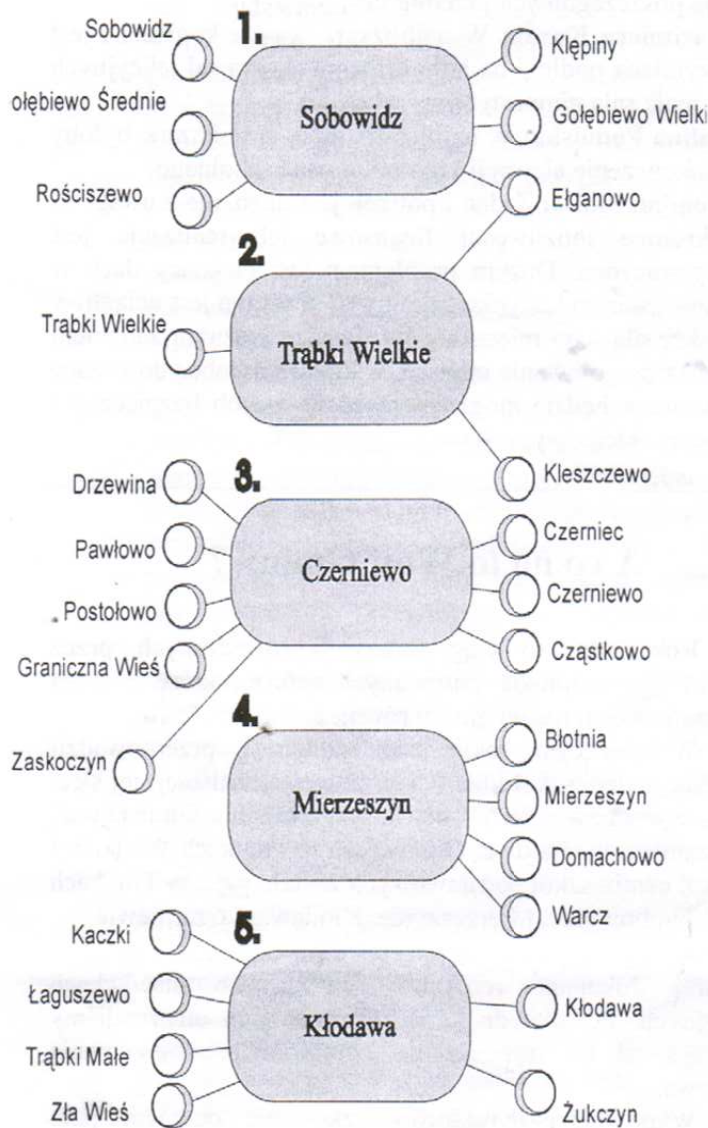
1.
Sobowidz
Sobowidz
Klępiny
ołębiewo Średnie
Gołębiewo Wielki
Rościszewo
Ełganowo

2.
Trąbki Wielkie
Trąbki Wielkie
Kleszczewo

3.
Drzewina
Pawłowo
Postołowo
Graniczna Wieś
Czerniewo
Czerniec
Czerniewo
Cząstkowo

4.
Zaskoczyn
Mierzeszyn
Błotnia
Mierzeszyn
Domachowo
Warcz

5.
Kaczki
Łaguszewo
Trąbki Małe
Zła Wieś
Kłodawa
Kłodawa
Żukczyn